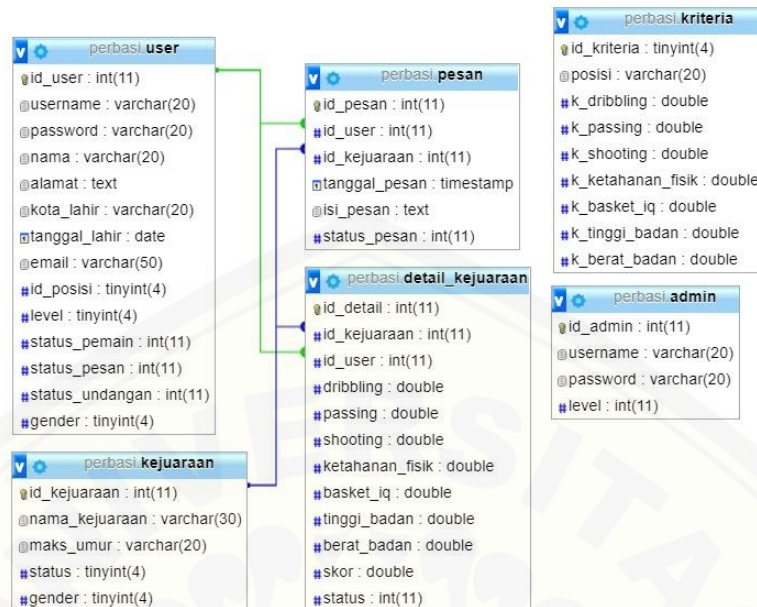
perbasi.user
id_user : int(11)
username : varchar(20)
password : varchar(20)
nama : varchar(20)
alamat : text
kota_lahir : varchar(20)
tanggal_lahir : date
email : varchar(50)
id_posisi : tinyint(4)
level : tinyint(4)
status_pemain : int(11)
status_pesan : int(11)
status_undangan : int(11)
gender : tinyint(4)

perbasi.pesan
id_pesan : int(11)
id_user : int(11)
id_kejuaraan : int(11)
tanggal_pesan : timestamp
isi_pesan : text
status_pesan : int(11)

perbasi.kriteria
id_kriteria : tinyint(4)
posisi : varchar(20)
k_dribbling : double
k_passing : double
k_shooting : double
k_ketahanan_fisik : double
k_basket_iq : double
k_tinggi_badan : double
k_berat_badan : double

perbasi.detail_kejuaraan
id_detail : int(11)
id_kejuaraan : int(11)
id_user : int(11)
dribbling : double
passing : double
shooting : double
ketahanan_fisik : double
basket_iq : double
tinggi_badan : double
berat_badan : double
skor : double
status : int(11)

perbasi.admin
id_admin : int(11)
username : varchar(20)
password : varchar(20)
level : int(11)

perbasi.kejuaraan
id_kejuaraan : int(11)
nama_kejuaraan : varchar(30)
maks_umur : varchar(20)
status : tinyint(4)
gender : tinyint(4)